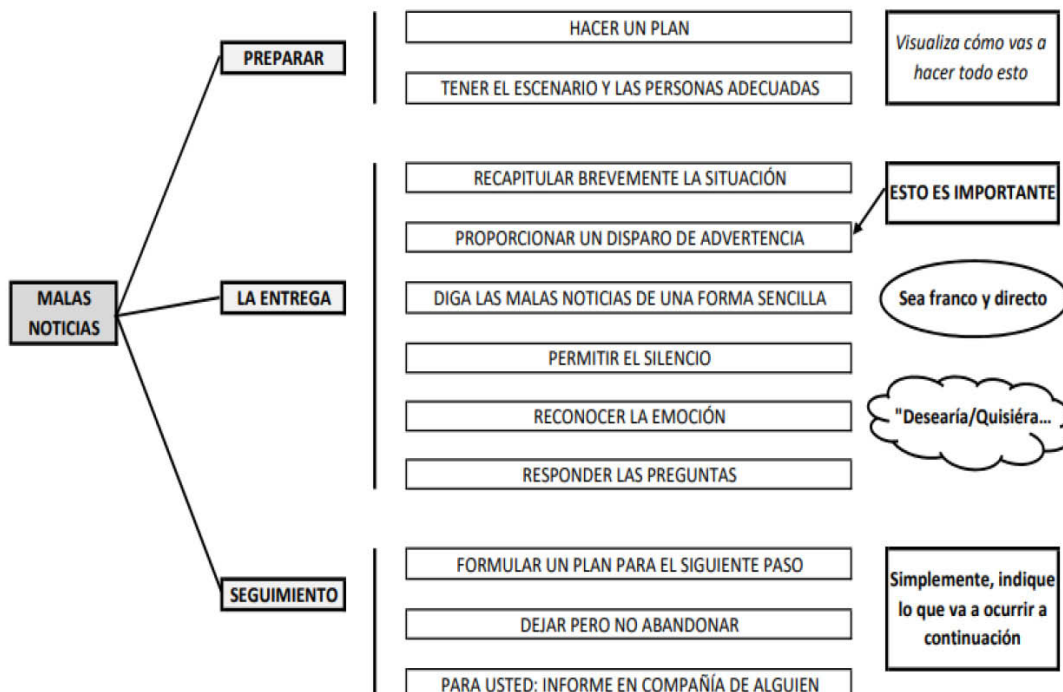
MALAS NOTICIAS

PREPARAR

HACER UN PLAN

TENER EL ESCENARIO Y LAS PERSONAS ADECUADAS

Visualiza cómo vas a hacer todo esto

LA ENTREGA

RECAPITULAR BREVEMENTE LA SITUACIÓN

PROPORCIONAR UN DISPARO DE ADVERTENCIA

ESTO ES IMPORTANTE

DIGA LAS MALAS NOTICIAS DE UNA FORMA SENCILLA

Sea franco y directo

PERMITIR EL SILENCIO

RECONOCER LA EMOCIÓN

"Desearía/Quisiéra...

RESPONDER LAS PREGUNTAS

SEGUIMIENTO

FORMULAR UN PLAN PARA EL SIGUIENTE PASO

DEJAR PERO NO ABANDONAR

PARA USTED: INFORME EN COMPAÑÍA DE ALGUIEN

Simplemente, indique lo que va a ocurrir a continuación